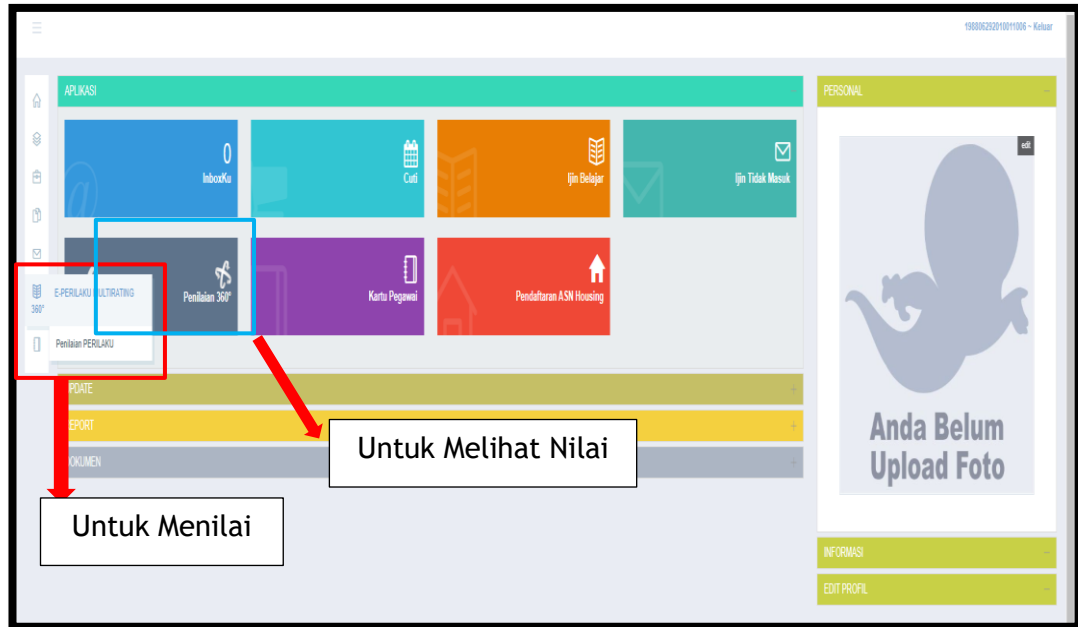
198806292010011006 - Keluar

APLIKASI

0
InboxKu

Cuti

Ijin Belajar

Ijin Tidak Masuk

Penilaian 360°

Kartu Pegawai

Pendaftaran ASN Housing

E-PERILAKU MULTIRATING
360°

Penilaian PERILAKU

UPDATE

REPORT

DOKUMEN

Untuk Melihat Nilai

Untuk Menilai

PERSONAL

edit

Anda Belum Upload Foto

INFORMASI

EDIT PROFIL